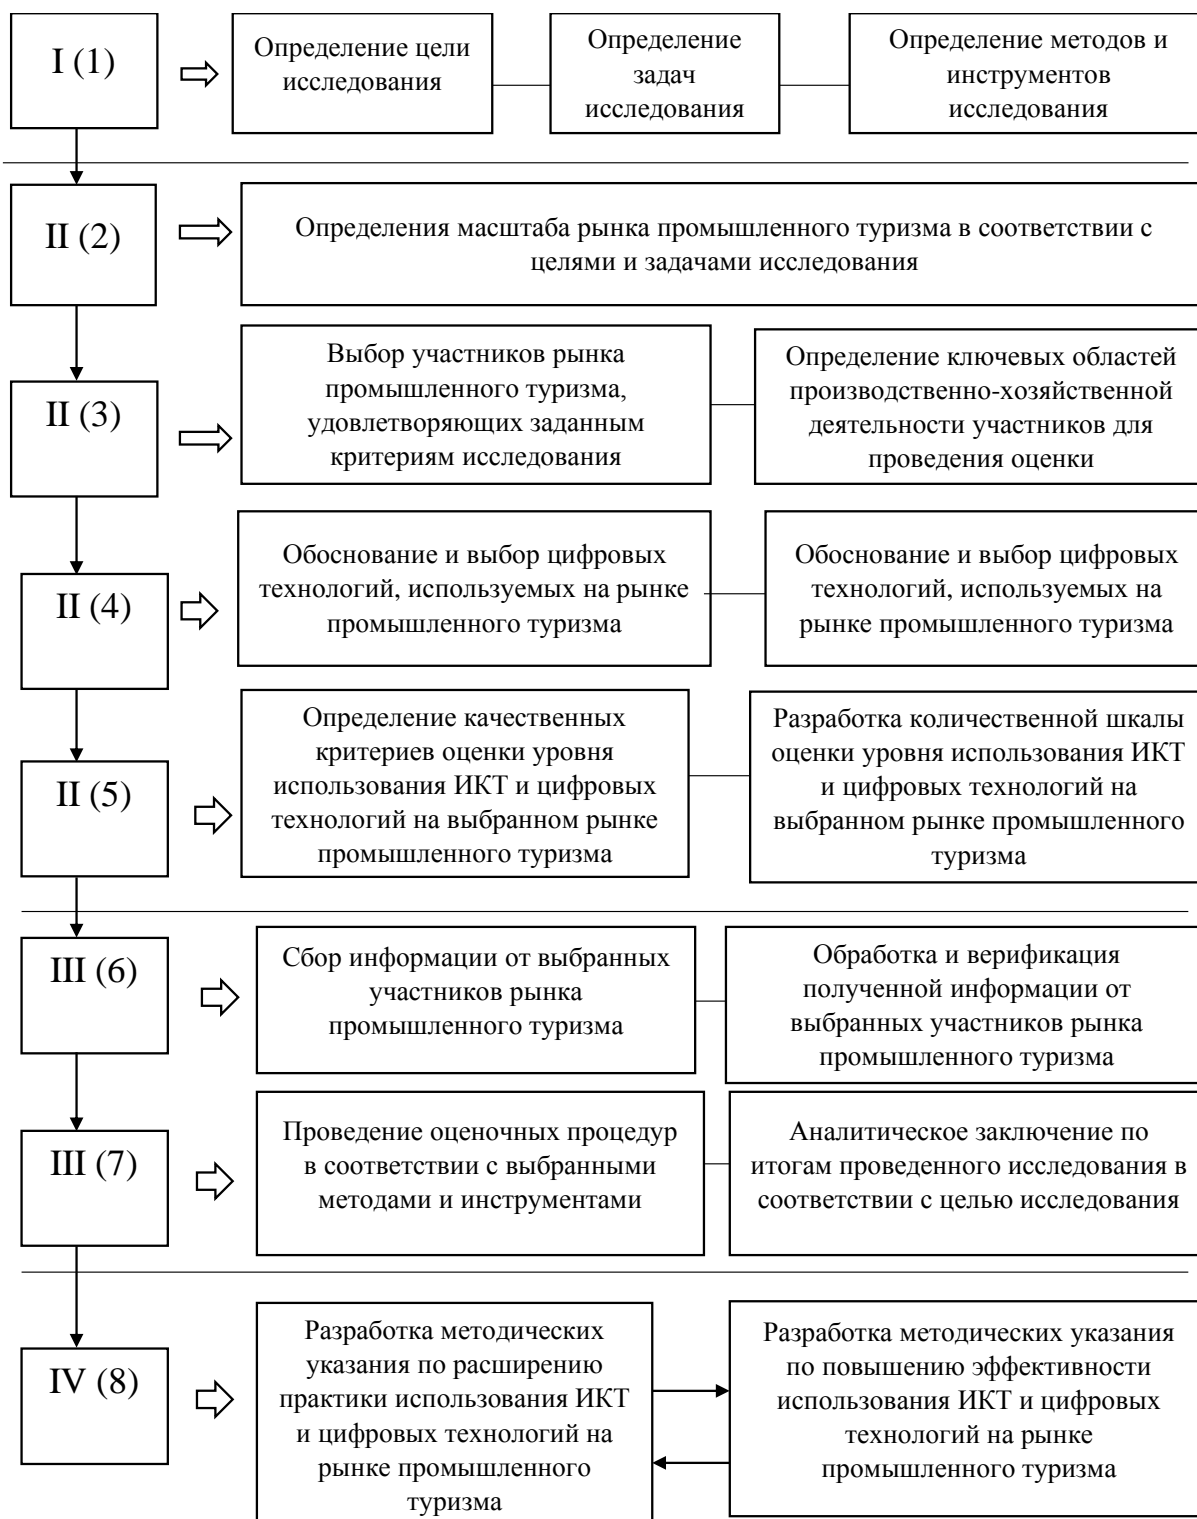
I (1)

Определение цели исследования

Определение задач исследования

Определение методов и инструментов исследования

II (2)

Определения масштаба рынка промышленного туризма в соответствии с целями и задачами исследования

II (3)

Выбор участников рынка промышленного туризма, удовлетворяющих заданным критериям исследования

Определение ключевых областей производственно-хозяйственной деятельности участников для проведения оценки

II (4)

Обоснование и выбор цифровых технологий, используемых на рынке промышленного туризма

Обоснование и выбор цифровых технологий, используемых на рынке промышленного туризма

II (5)

Определение качественных критериев оценки уровня использования ИКТ и цифровых технологий на выбранном рынке промышленного туризма

Разработка количественной шкалы оценки уровня использования ИКТ и цифровых технологий на выбранном рынке промышленного туризма

III (6)

Сбор информации от выбранных участников рынка промышленного туризма

Обработка и верификация полученной информации от выбранных участников рынка промышленного туризма

III (7)

Проведение оценочных процедур в соответствии с выбранными методами и инструментами

Аналитическое заключение по итогам проведенного исследования в соответствии с целью исследования

IV (8)

Разработка методических указания по расширению практики использования ИКТ и цифровых технологий на рынке промышленного туризма

Разработка методических указания по повышению эффективности использования ИКТ и цифровых технологий на рынке промышленного туризма